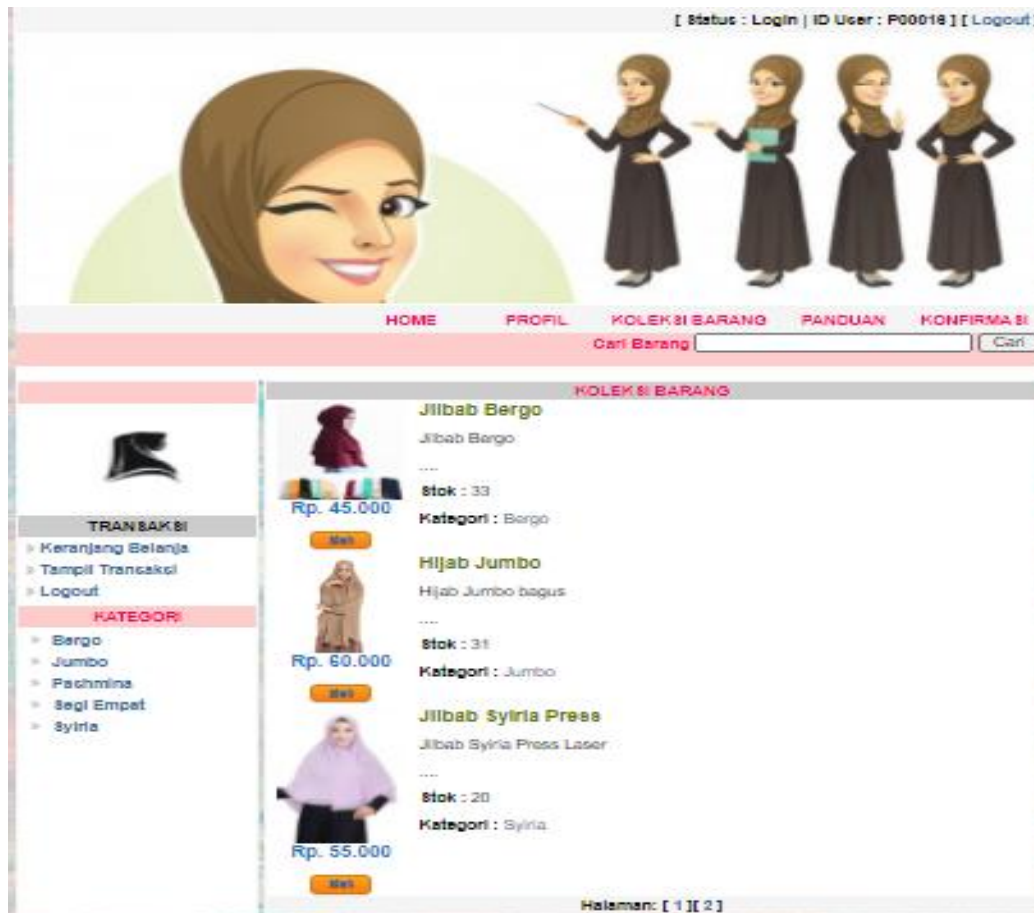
[ Status : Login | ID User : P00016 ] [ Logout ]

HOME PROFIL KOLEKSI BARANG PANDUAN KONFIRMASI

Cari Barang Cari

TRANSAKSI
» Keranjang Belanja
» Tampil Transaksi
» Logout

KATEGORI
» Bergo
» Jumbo
» Pashmina
» Segi Empat
» Syiria

KOLEKSI BARANG

Rp. 45.000
Beli

Jilbab Bergo
Jilbab Bergo
....
Stok : 33
Kategori : Bergo

Rp. 60.000
Beli

Hijab Jumbo
Hijab Jumbo bagus
....
Stok : 31
Kategori : Jumbo

Rp. 55.000
Beli

Jilbab Syiria Press
Jilbab Syiria Press Laser
....
Stok : 20
Kategori : Syiria

Halaman: [ 1 ][ 2 ]